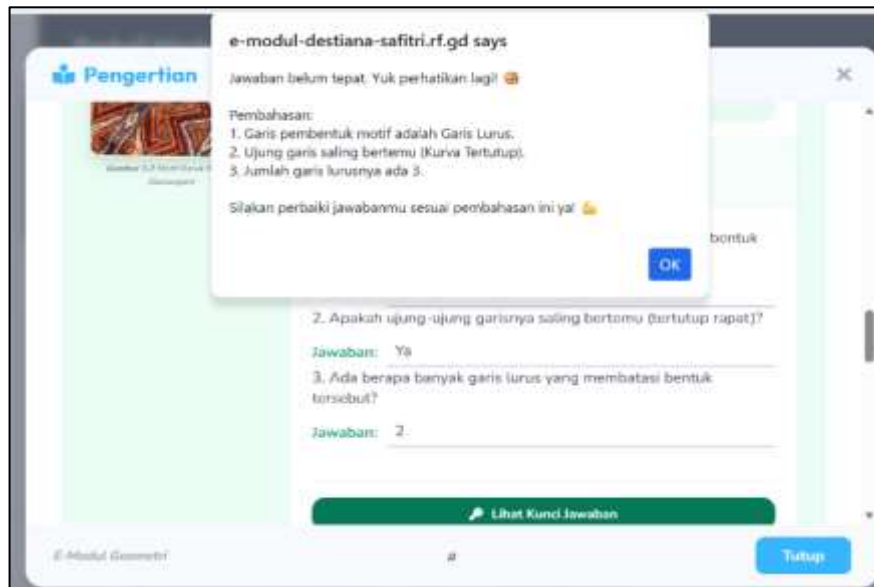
e-modul-destiana-safitri.rf.gd says

Jawaban belum tepat. Yuk perhatikan lagi! 😅

Pembahasan:
1. Garis pembentuk motif adalah Garis Lurus.
2. Ujung garis saling bertemu (Kurva Tertutup).
3. Jumlah garis lurusnya ada 3.

Silakan perbaiki jawabanmu sesuai pembahasan ini ya! 💪

OK

Pengertian

×

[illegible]

bentuk

2. Apakah ujung-ujung garisnya saling bertemu (tertutup rapat)?

Jawaban: Ya

3. Ada berapa banyak garis lurus yang membatasi bentuk tersebut?

Jawaban: 2

Lihat Kunci Jawaban

E-Modul Geometri

Tutup